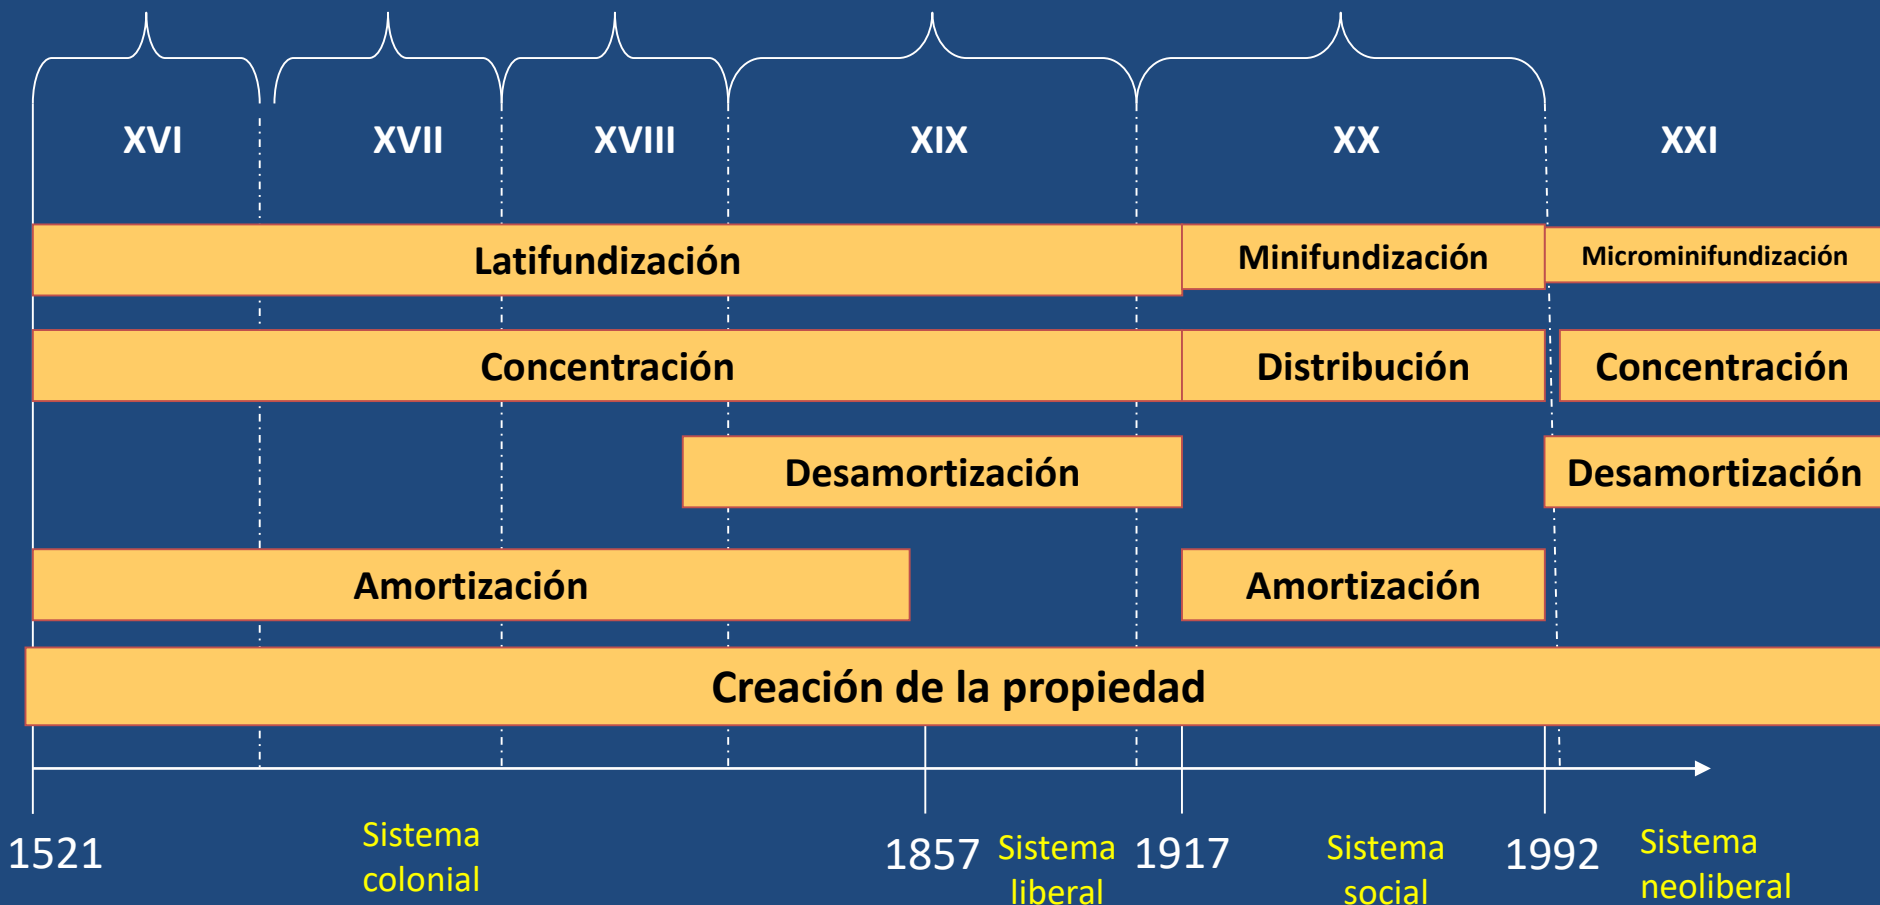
XVI XVII XVIII XIX XX XXI

Latifundización

Minifundización

Microminifundización

Concentración

Distribución

Concentración

Desamortización

Desamortización

Amortización

Amortización

Creación de la propiedad

1521

Sistema colonial

1857

Sistema liberal

1917

Sistema social

1992

Sistema neoliberal